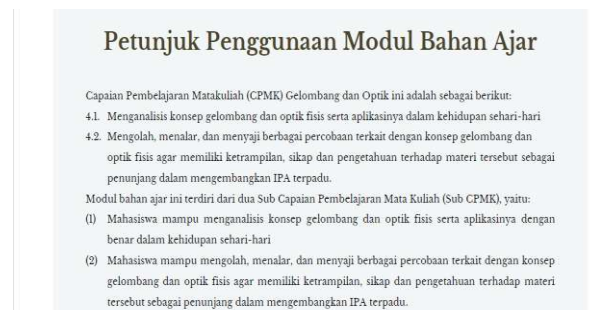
Petunjuk Penggunaan Modul Bahan Ajar

Capaian Pembelajaran Matakuliah (CPMK) Gelombang dan Optik ini adalah sebagai berikut:

4.1. Menganalisis konsep gelombang dan optik fisis serta aplikasinya dalam kehidupan sehari-hari

4.2. Mengolah, menalar, dan menyaji berbagai percobaan terkait dengan konsep gelombang dan optik fisis agar memiliki ketrampilan, sikap dan pengetahuan terhadap materi tersebut sebagai penunjang dalam mengembangkan IPA terpadu.

Modul bahan ajar ini terdiri dari dua Sub Capaian Pembelajaran Mata Kuliah (Sub CPMK), yaitu:

(1) Mahasiswa mampu menganalisis konsep gelombang dan optik fisis serta aplikasinya dengan benar dalam kehidupan sehari-hari

(2) Mahasiswa mampu mengolah, menalar, dan menyaji berbagai percobaan terkait dengan konsep gelombang dan optik fisis agar memiliki ketrampilan, sikap dan pengetahuan terhadap materi tersebut sebagai penunjang dalam mengembangkan IPA terpadu.